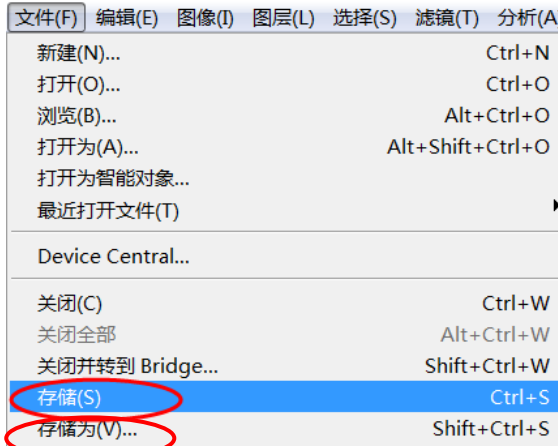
文件(F) 编辑(E) 图像(I) 图层(L) 选择(S) 滤镜(T) 分析(A

新建(N)... Ctrl+N
打开(O)... Ctrl+O
浏览(B)... Alt+Ctrl+O
打开为(A)... Alt+Shift+Ctrl+O
打开为智能对象...
最近打开文件(T)

Device Central...

关闭(C) Ctrl+W
关闭全部 Alt+Ctrl+W
关闭并转到 Bridge... Shift+Ctrl+W
存储(S) Ctrl+S
存储为(V)... Shift+Ctrl+S